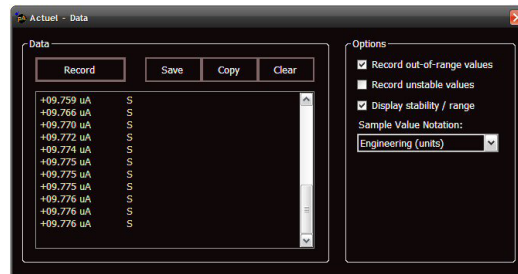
pA Actuel - Data

Data

Record

Save

Copy

Clear

+09.759 uA S
+09.766 uA S
+09.770 uA S
+09.772 uA S
+09.774 uA S
+09.775 uA S
+09.775 uA S
+09.775 uA S
+09.776 uA S
+09.776 uA S
+09.776 uA S

Options

Record out-of-range values

Record unstable values

Display stability / range

Sample Value Notation:

Engineering (units)